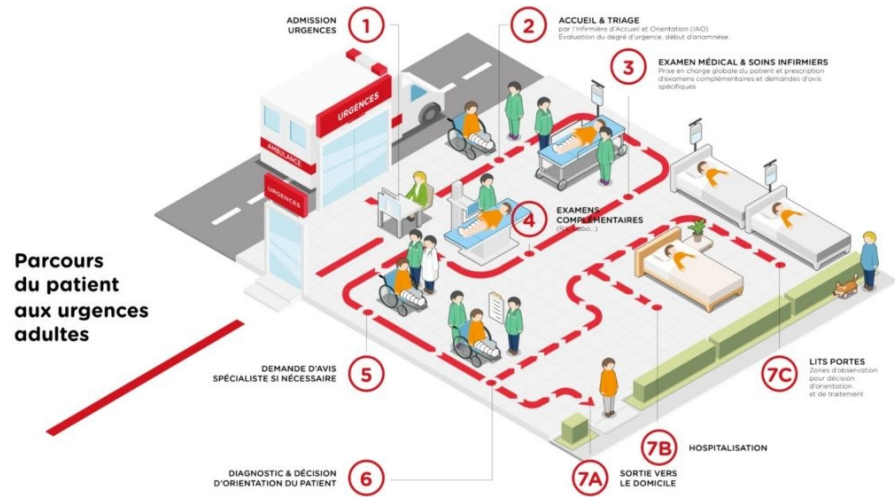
ADMISSION URGENCES

1

2

ACCUEIL & TRIAGE
par l'Infirmière d'Accueil et Orientation (IAO)
Évaluation du degré d'urgence, début d'anamnèse.

3

EXAMEN MÉDICAL & SOINS INFIRMIERS
Prise en charge globale du patient et prescription d'examens complémentaires et demandes d'avis spécifiques

URGENCES

AMBULANCE

URGENCES

4

EXAMENS COMPLÉMENTAIRES
([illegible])

Parcours du patient aux urgences adultes

5

DEMANDE D'AVIS SPÉCIALISTE SI NÉCESSAIRE

7C

LITS PORTES
Zones d'observation pour décision d'orientation et de traitement

7B

HOSPITALISATION

6

DIAGNOSTIC & DÉCISION D'ORIENTATION DU PATIENT

7A

SORTIE VERS LE DOMICILE